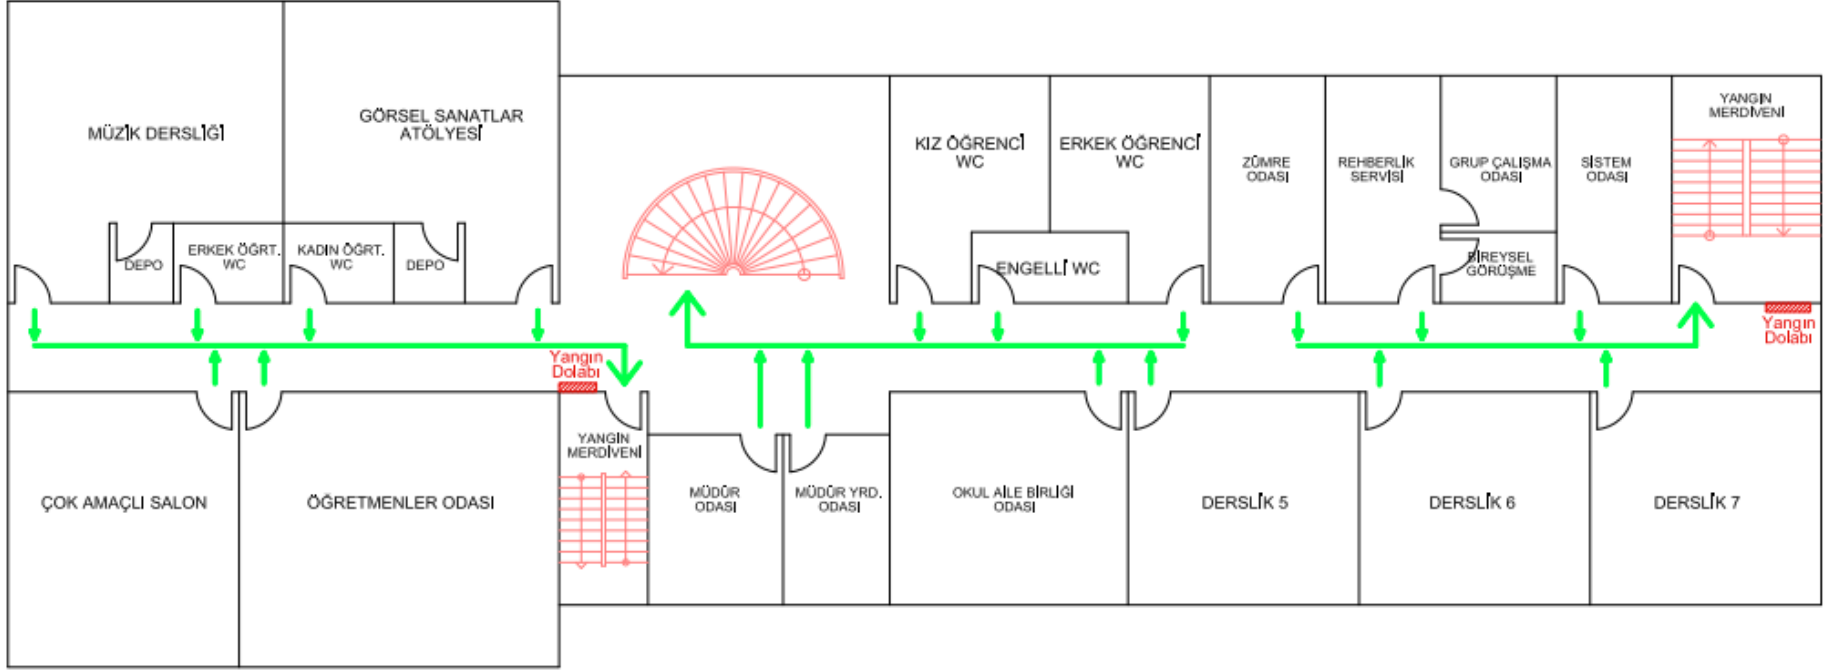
MÜZİK DERSLİĞİ

GÖRSEL SANATLAR ATÖLYESİ

DEPO

ERKEK ÖĞRT. WC

KADIN ÖĞRT. WC

DEPO

KIZ ÖĞRENCİ WC

ERKEK ÖĞRENCİ WC

ENGELLİ WC

ZÜMRE ODASI

REHBERLİK SERVİSİ

GRUP ÇALIŞMA ODASI

BİREYSEL GÖRÜŞME

SİSTEM ODASI

YANGIN MERDİVENİ

Yangın Dolabı

Yangın Dolabı

YANGIN MERDİVENİ

ÇOK AMAÇLI SALON

ÖĞRETMENLER ODASI

MÜDÜR ODASI

MÜDÜR YRD. ODASI

OKUL AİLE BİRLİĞİ ODASI

DERSLİK 5

DERSLİK 6

DERSLİK 7